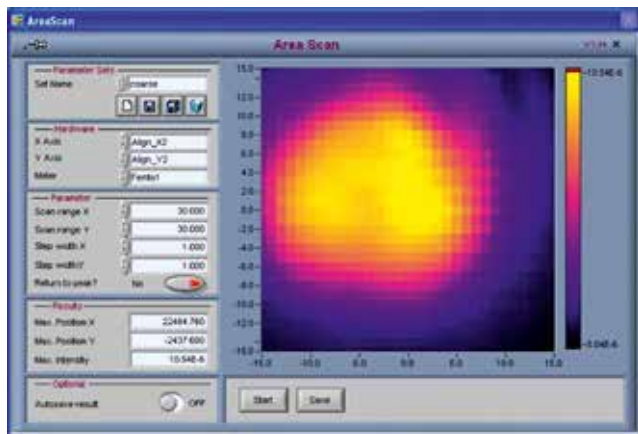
AreaScan

Area Scan

Parameter Sets
Set Name coarse

Hardware
X Axis Align_X2
Y Axis Align_Y2
Meter Femto1

Parameter
Scan range X 30.000
Scan range Y 30.000
Step width X 1.000
Step width Y 1.000
Return to peak? No

Results
Max. Position X 22484.760
Max. Position Y -2437.600
Max. Intensity 10.54E-6

Options
Autosave result OFF

15.0
12.0
10.0
8.0
6.0
4.0
2.0
0.0
-2.0
-4.0
-6.0
-8.0
-10.0
-12.0
-15.0
-15.0 -10.0 -5.0 0.0 5.0 10.0 15.0

10.54E-6
-0.04E-6

Start Save